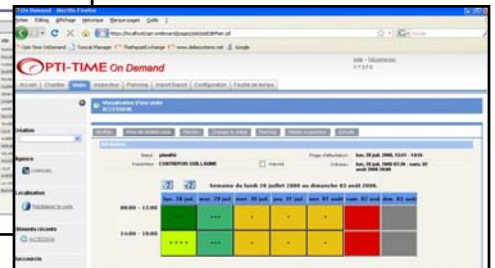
On Demand - Mozilla Firefox
Fichier Édition Affichage Historique Marque-pages Outils ?
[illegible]
OPTI-TIME On Demand
Accueil Chantier Visites Inspection Planning Import/Export Configuration Feuille de temps
Création
Agence
Localisation
Éléments récents
Raccourcis
Visualisation d'une visite
Statut planifié
Inspecteur
Semaine du lundi 28 juillet 2008 au dimanche 03 août 2008.
lun. 28 juil. mar. 29 juil. mer. 30 juil. jeu. 31 juil. ven. 01 août sam. 02 août dim. 03 août
08:00 - 12:00
14:00 - 18:00